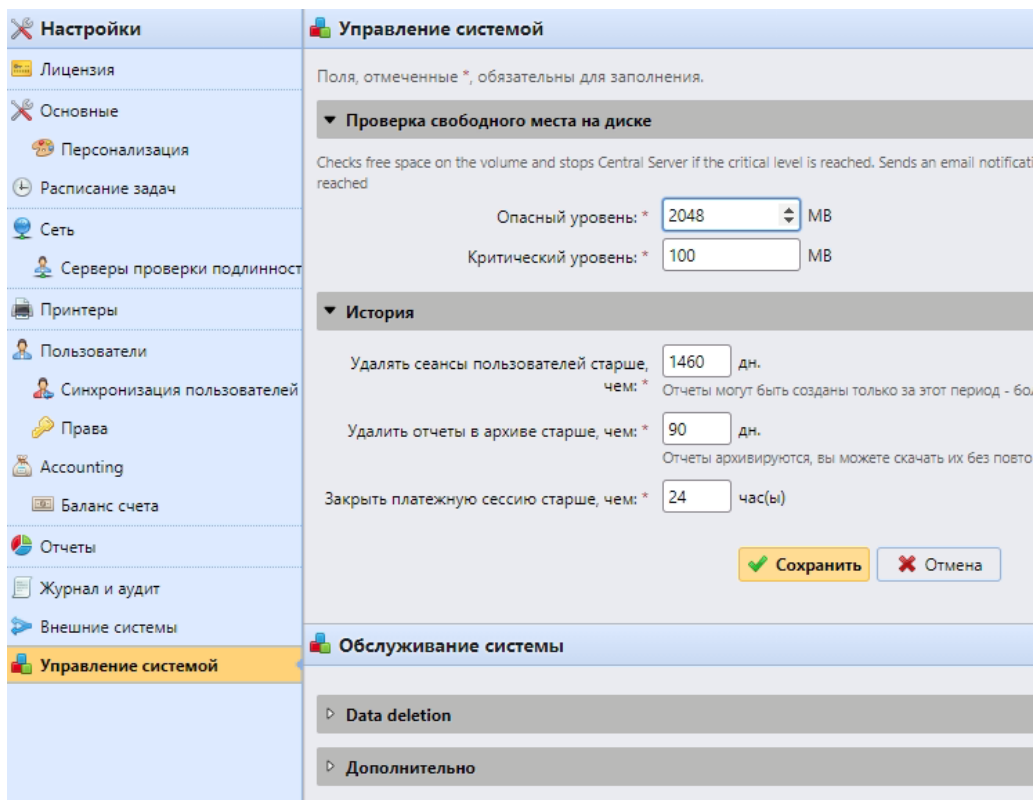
Настройки
Лицензия
Основные
Персонализация
Расписание задач
Сеть
Серверы проверки подлинност
Принтеры
Пользователи
Синхронизация пользователей
Права
Accounting
Баланс счета
Отчеты
Журнал и аудит
Внешние системы
Управление системой

Управление системой

Поля, отмеченные *, обязательны для заполнения.

▼ Проверка свободного места на диске

Checks free space on the volume and stops Central Server if the critical level is reached. Sends an email notificati reached

Опасный уровень: * 2048 MB
Критический уровень: * 100 MB

▼ История

Удалять сеансы пользователей старше, чем: * 1460 дн.
Отчеты могут быть созданы только за этот период - бо

Удалить отчеты в архиве старше, чем: * 90 дн.
Отчеты архивируются, вы можете скачать их без повто

Закрыть платежную сессию старше, чем: * 24 час(ы)

Сохранить
Отмена

Обслуживание системы

Data deletion

Дополнительно